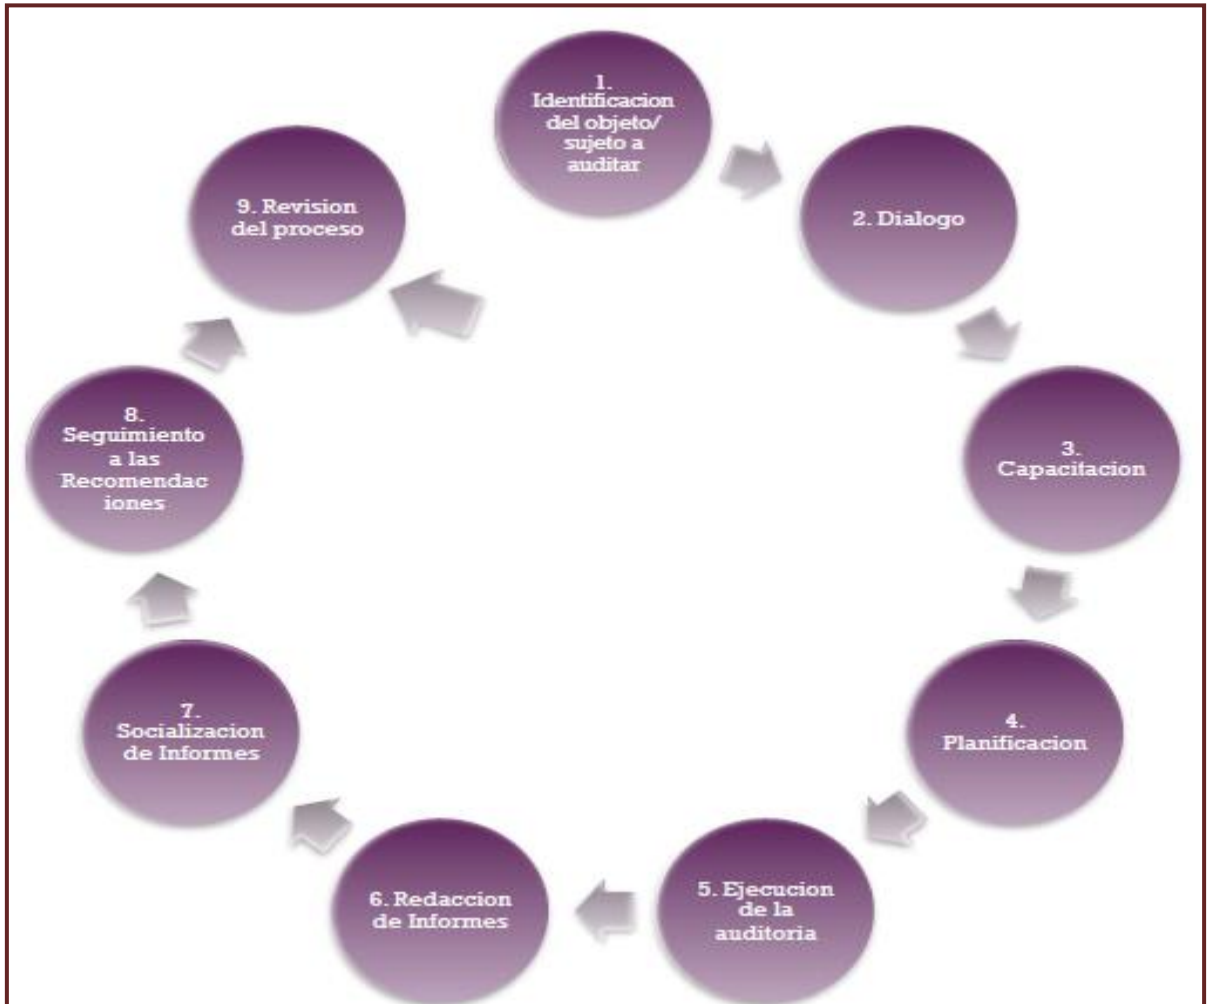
1. Identificacion del objeto/ sujeto a auditar

2. Dialogo

3. Capacitacion

4. Planificacion

5. Ejecucion de la auditoria

6. Redaccion de Informes

7. Socializacion de Informes

8. Seguimiento a las Recomendaciones

9. Revision del proceso